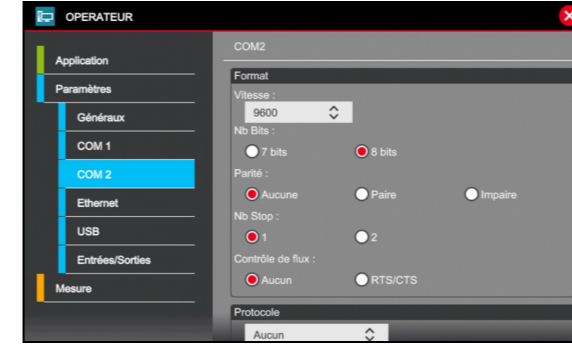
OPERATEUR

Application
Paramètres
Généraux
COM 1
COM 2
Ethernet
USB
Entrées/Sorties
Mesure

COM2

Format
Vitesse :
9600
Nb Bits :
7 bits
8 bits
Parité :
Aucune
Paire
Impaire
Nb Stop :
1
2
Contrôle de flux :
Aucun
RTS/CTS

Protocole
Aucun